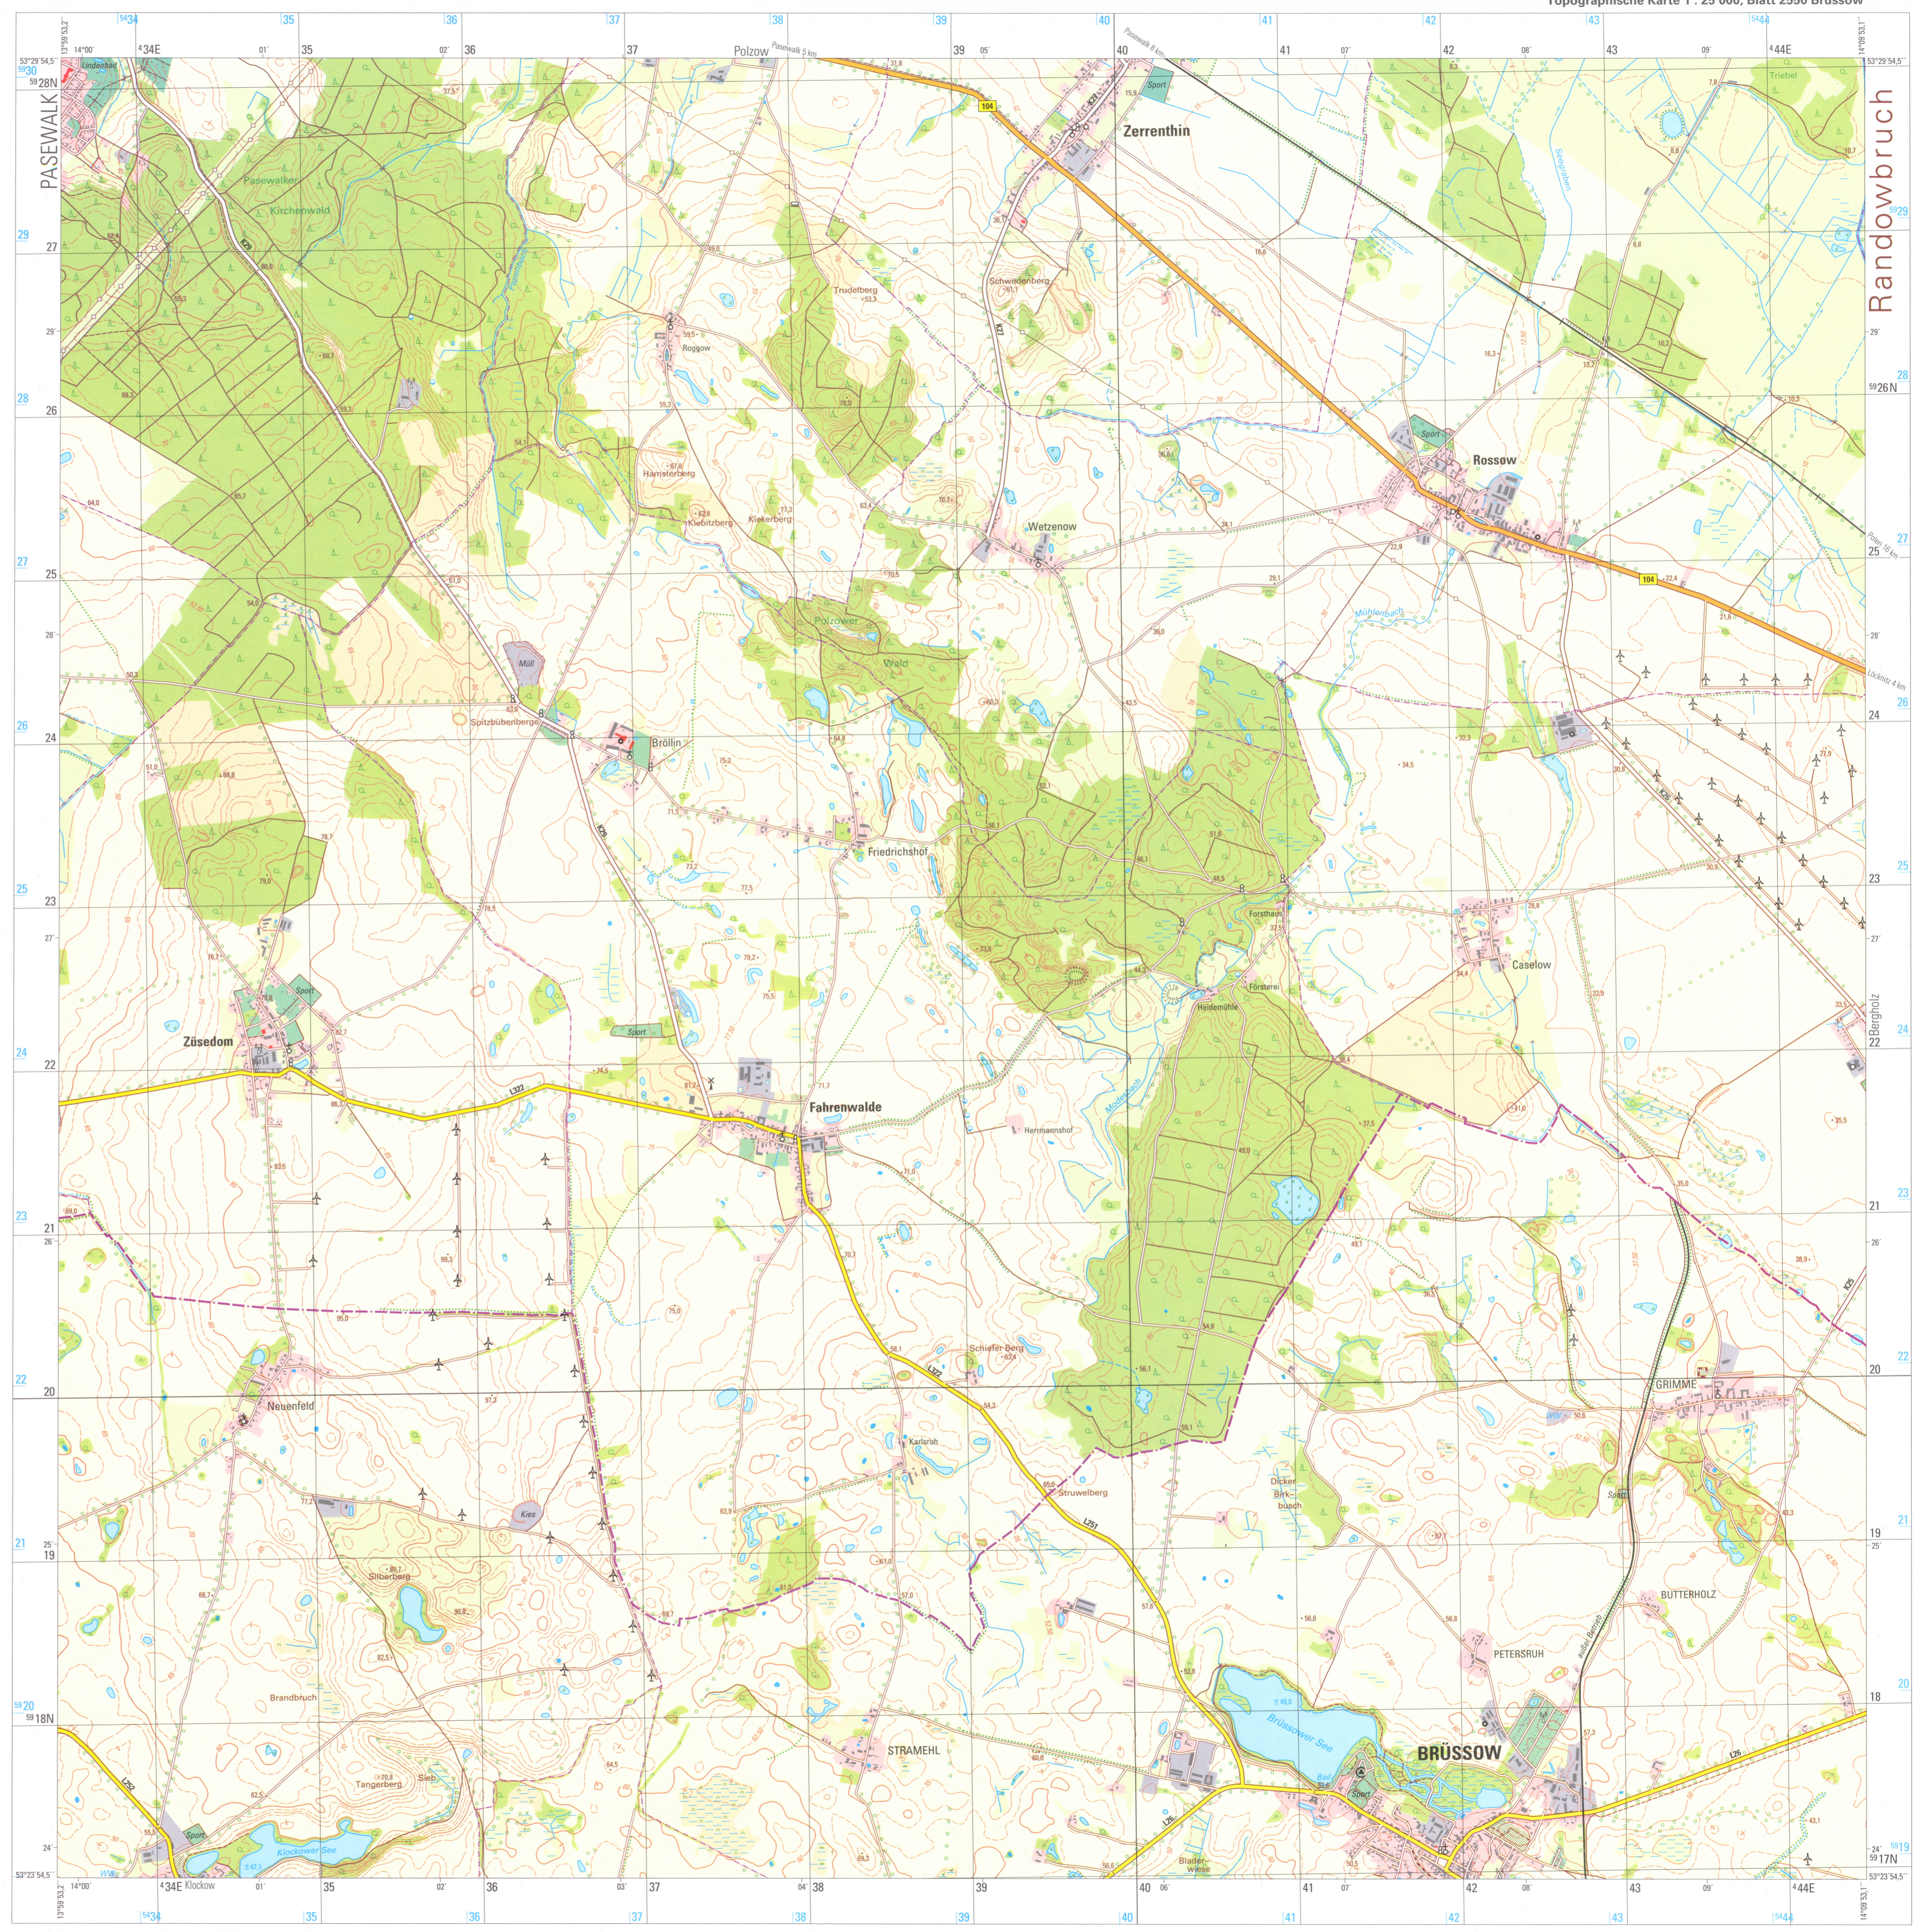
Topographische Karte 1 : 25 000, Blatt 2550 Brüssow

PASEWALK

Randowbruch

Polzow

Zerrenthin

Pasewalker Kirchenwald

Trudelberg

Roggow

Schwedenberg

Hamsterberg

Kiebitzberg

Kleiberg

Wetzenow

Rossow

Polzower Wald

Müll

Spitzbübenberge

Bröllin

Friedrichshof

Forsthaus

Caselow

Heidemühle

Försterei

Züsedom

Fahrenwalde

Herrmannshof

Bergholz

Neuenfeld

Schiefer Berg

Kadarah

Struwelberg

GRIMME

Kies

Silberberg

Dicke Birkbusch

BUTTERHOLZ

PETERSRUH

Brandbruch

Brüssower See

BRÜSSOW

STRAMEHL

Tangerberg

Sieb

Klockower See

Klockow

Bladerwiese

Sport

104

L322

L261

K25

34E

35

36

37

38

39

40

41

42

43

44E

28N

27

26

25

24

23

22

21

20

19

18N

17N

53°29'54,5"

14°00'

53°23'54,5"

14°09'53,1"

Pasewalk 5 km

Löcknitz 4 km